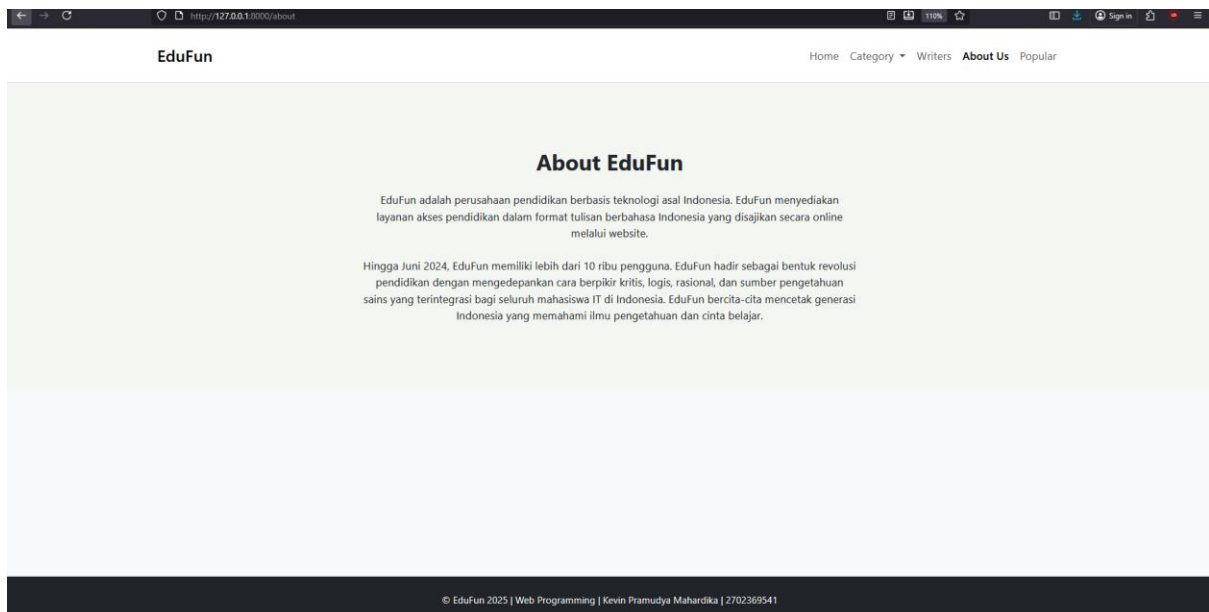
http://127.0.0.1:8000/about

110%

Sign in

EduFun

Home Category ▾ Writers About Us Popular

About EduFun

EduFun adalah perusahaan pendidikan berbasis teknologi asal Indonesia. EduFun menyediakan layanan akses pendidikan dalam format tulisan berbahasa Indonesia yang disajikan secara online melalui website.

Hingga Juni 2024, EduFun memiliki lebih dari 10 ribu pengguna. EduFun hadir sebagai bentuk revolusi pendidikan dengan mengedepankan cara berpikir kritis, logis, rasional, dan sumber pengetahuan sains yang terintegrasi bagi seluruh mahasiswa IT di Indonesia. EduFun bercita-cita mencetak generasi Indonesia yang memahami ilmu pengetahuan dan cinta belajar.

© EduFun 2025 | Web Programming | Kevin Pramudya Mahardika | 2702369541